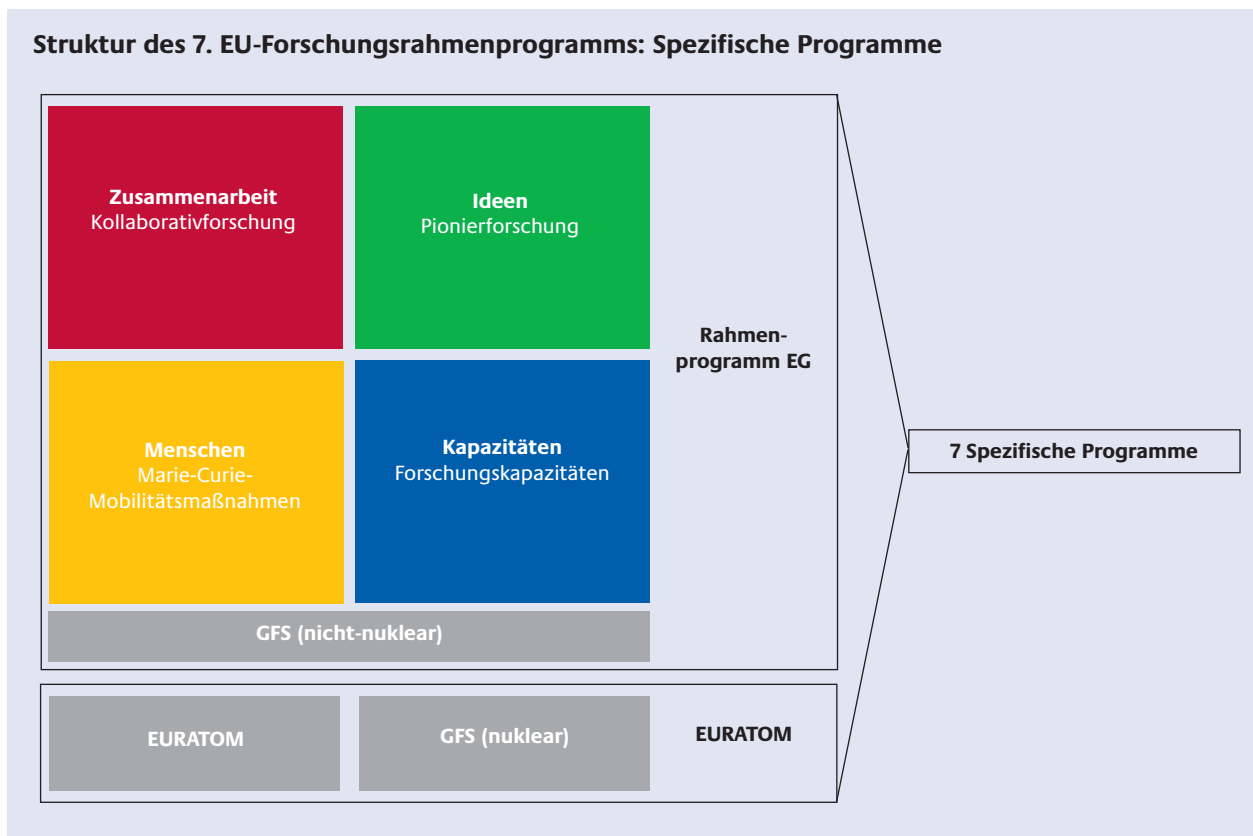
Struktur des 7. EU-Forschungsrahmenprogramms: Spezifische Programme

Zusammenarbeit
Kollaborativforschung

Ideen
Pionierforschung

Menschen
Marie-Curie-Mobilitätsmaßnahmen

Kapazitäten
Forschungskapazitäten

GFS (nicht-nuklear)

Rahmenprogramm EG

EURATOM

GFS (nuklear)

EURATOM

7 Spezifische Programme